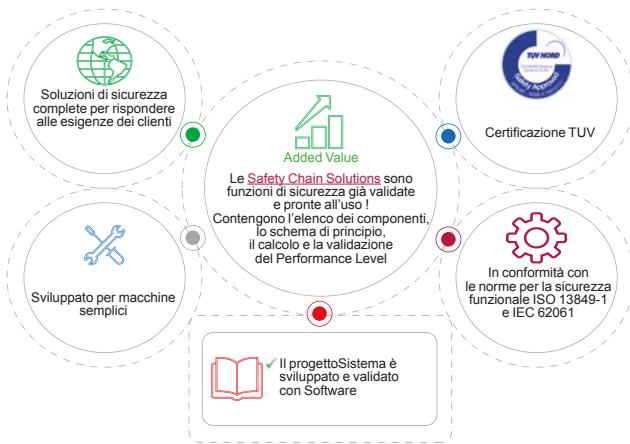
Soluzioni di sicurezza complete per rispondere alle esigenze dei clienti

TÜV NORD
Safety Approved

Certificazione TUV

Added Value

Le Safety Chain Solutions sono funzioni di sicurezza già validate e pronte all'uso ! Contengono l'elenco dei componenti, lo schema di principio, il calcolo e la validazione del Performance Level

Sviluppato per macchine semplici

In conformità con le norme per la sicurezza funzionale ISO 13849-1 e IEC 62061

Il progettoSistema è sviluppato e validato con Software